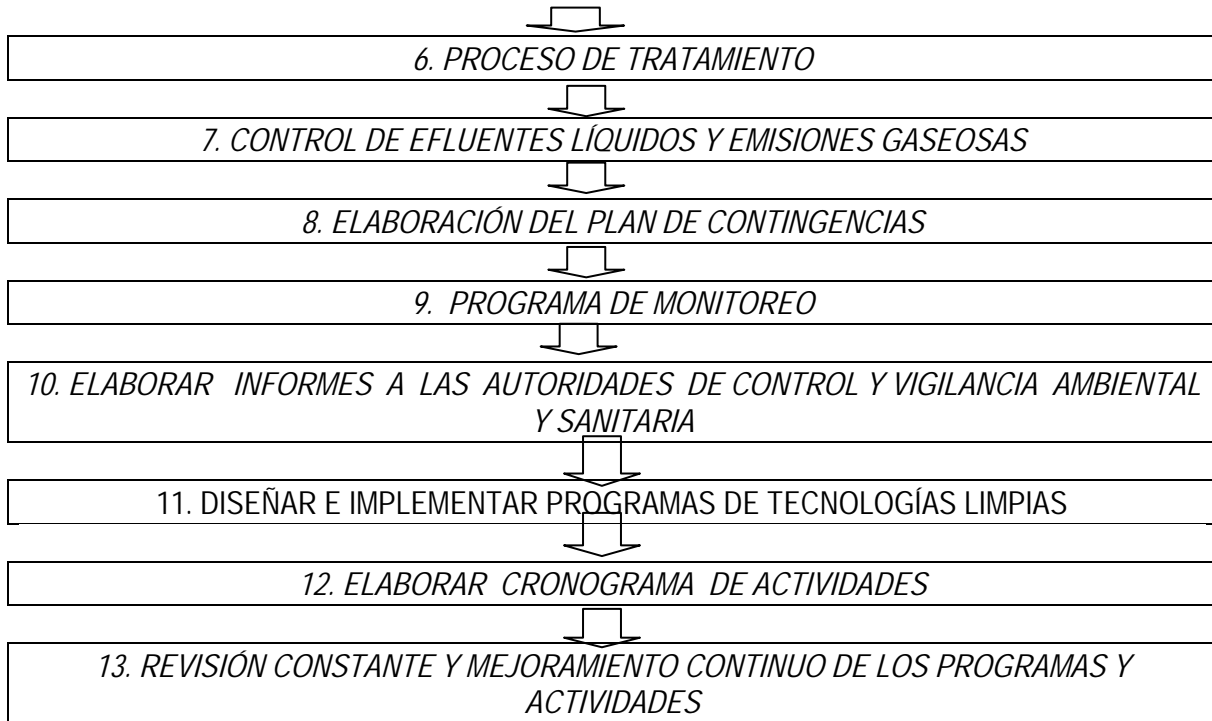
6. PROCESO DE TRATAMIENTO

7. CONTROL DE EFLUENTES LÍQUIDOS Y EMISIONES GASEOSAS

8. ELABORACIÓN DEL PLAN DE CONTINGENCIAS

9. PROGRAMA DE MONITOREO

10. ELABORAR INFORMES A LAS AUTORIDADES DE CONTROL Y VIGILANCIA AMBIENTAL Y SANITARIA

11. DISEÑAR E IMPLEMENTAR PROGRAMAS DE TECNOLOGÍAS LIMPIAS

12. ELABORAR CRONOGRAMA DE ACTIVIDADES

13. REVISIÓN CONSTANTE Y MEJORAMIENTO CONTINUO DE LOS PROGRAMAS Y ACTIVIDADES